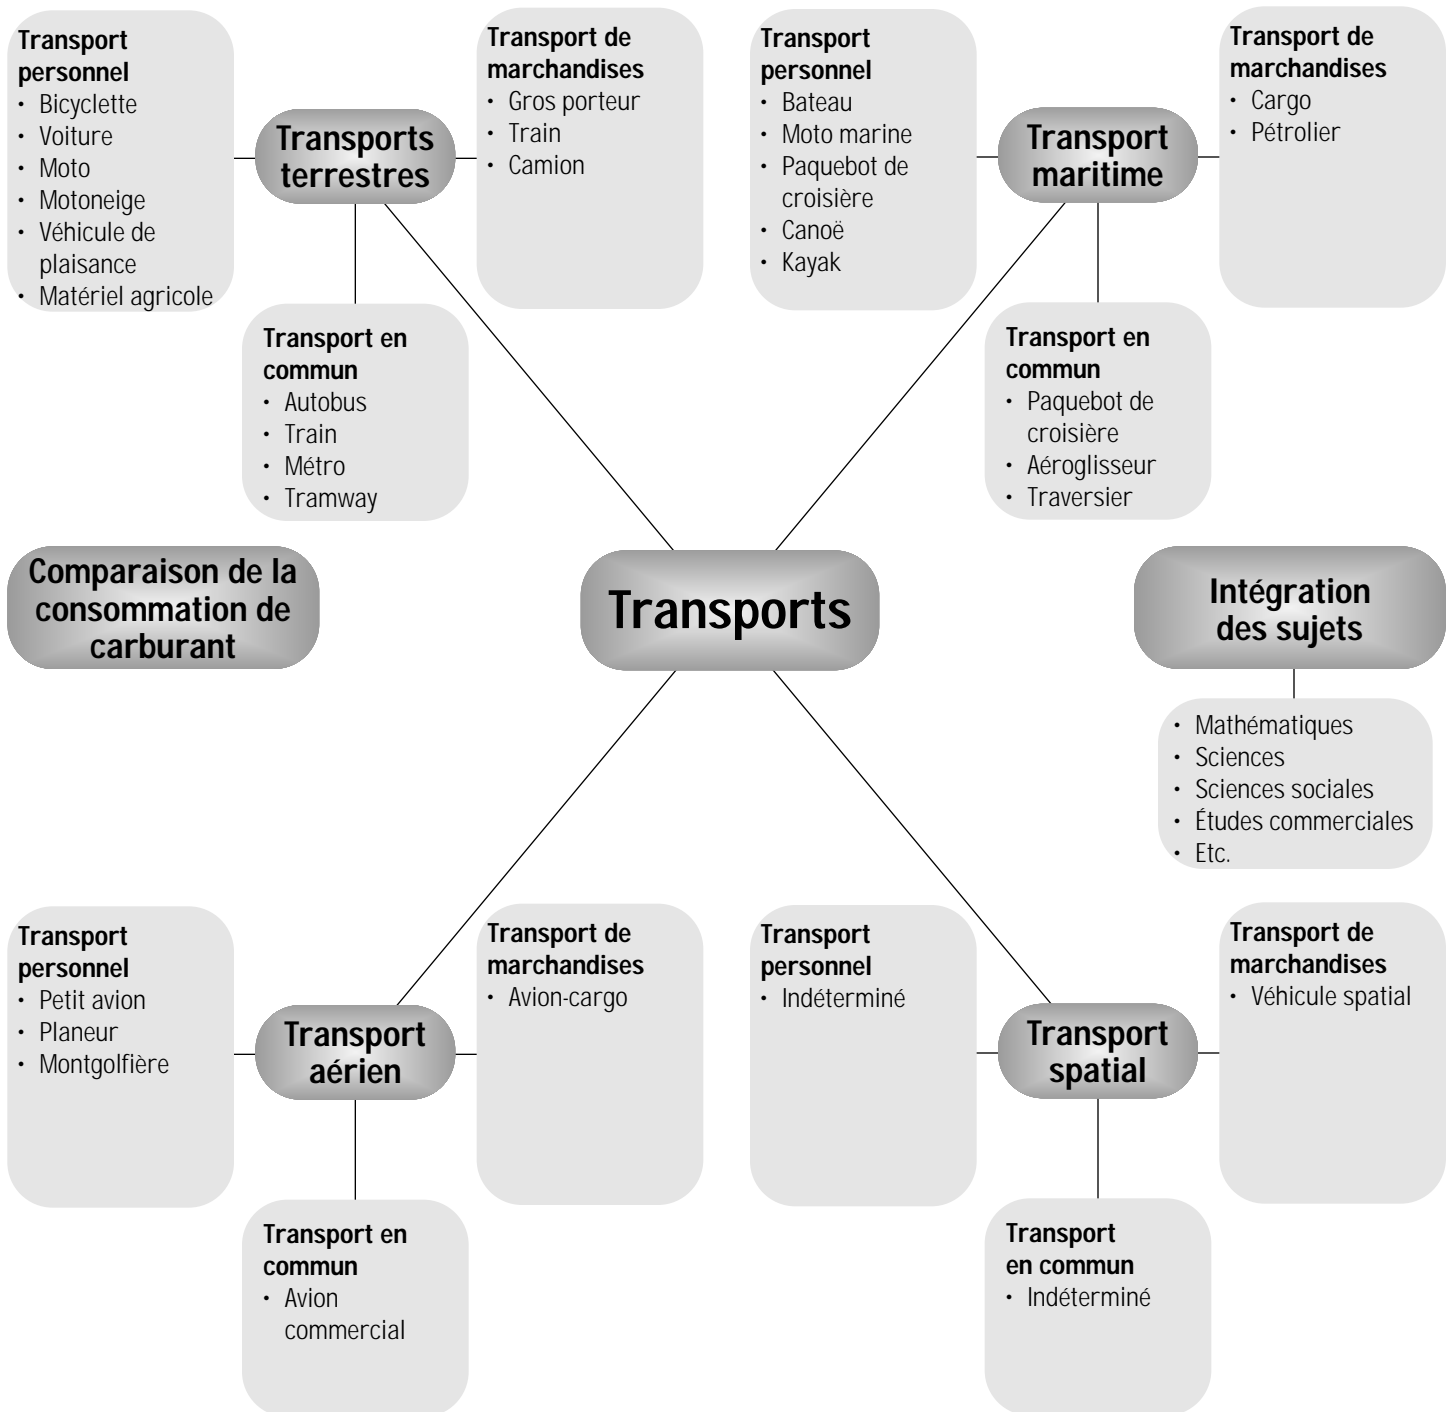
Transport personnel
• Bicyclette
• Voiture
• Moto
• Motoneige
• Véhicule de plaisance
• Matériel agricole

Transports terrestres

Transport de marchandises
• Gros porteur
• Train
• Camion

Transport en commun
• Autobus
• Train
• Métro
• Tramway

Transport personnel
• Bateau
• Moto marine
• Paquebot de croisière
• Canoë
• Kayak

Transport maritime

Transport de marchandises
• Cargo
• Pétrolier

Transport en commun
• Paquebot de croisière
• Aéroglisseur
• Traversier

Comparaison de la consommation de carburant

Transports

Intégration des sujets

• Mathématiques
• Sciences
• Sciences sociales
• Études commerciales
• Etc.

Transport personnel
• Petit avion
• Planeur
• Montgolfière

Transport aérien

Transport de marchandises
• Avion-cargo

Transport en commun
• Avion commercial

Transport personnel
• Indéterminé

Transport spatial

Transport de marchandises
• Véhicule spatial

Transport en commun
• Indéterminé